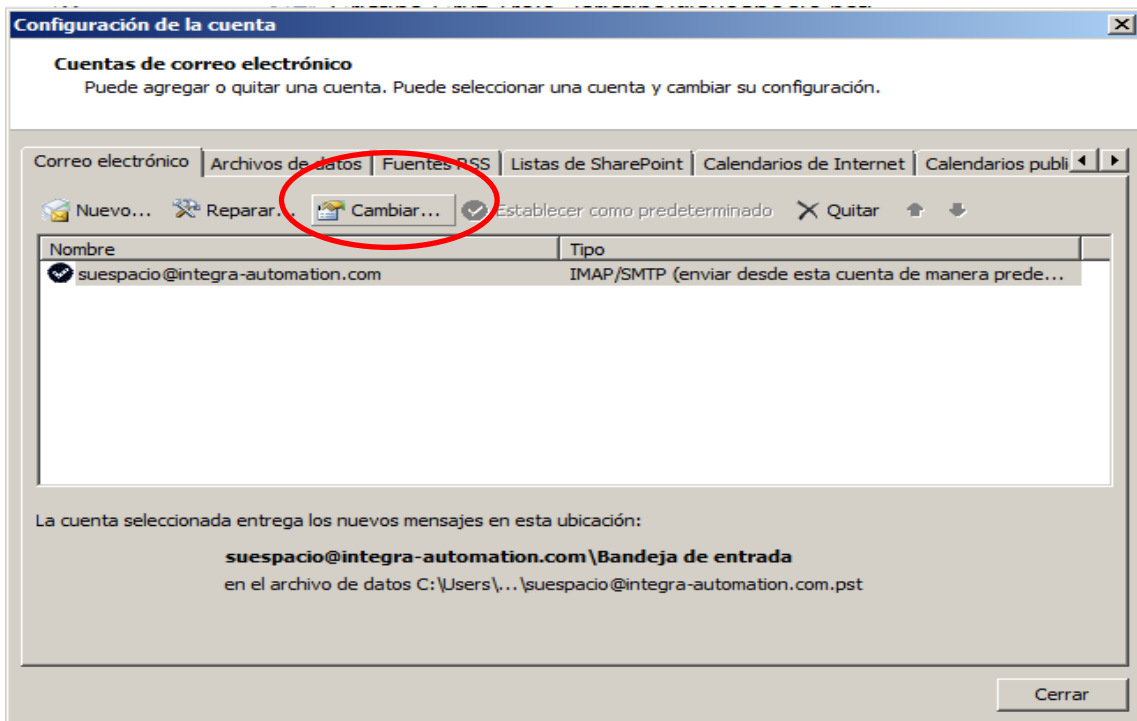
Configuración de la cuenta

Cuentas de correo electrónico
Puede agregar o quitar una cuenta. Puede seleccionar una cuenta y cambiar su configuración.

Correo electrónico | Archivos de datos | Fuentes RSS | Listas de SharePoint | Calendarios de Internet | Calendarios publi

Nuevo... Reparar... Cambiar... Establecer como predeterminado Quitar

| Nombre | Tipo |
|---|---|
| suespacio@integra-automation.com | IMAP/SMTP (enviar desde esta cuenta de manera prede... |

La cuenta seleccionada entrega los nuevos mensajes en esta ubicación:

suespacio@integra-automation.com\Bandeja de entrada
en el archivo de datos C:\Users\...\suespacio@integra-automation.com.pst

Cerrar